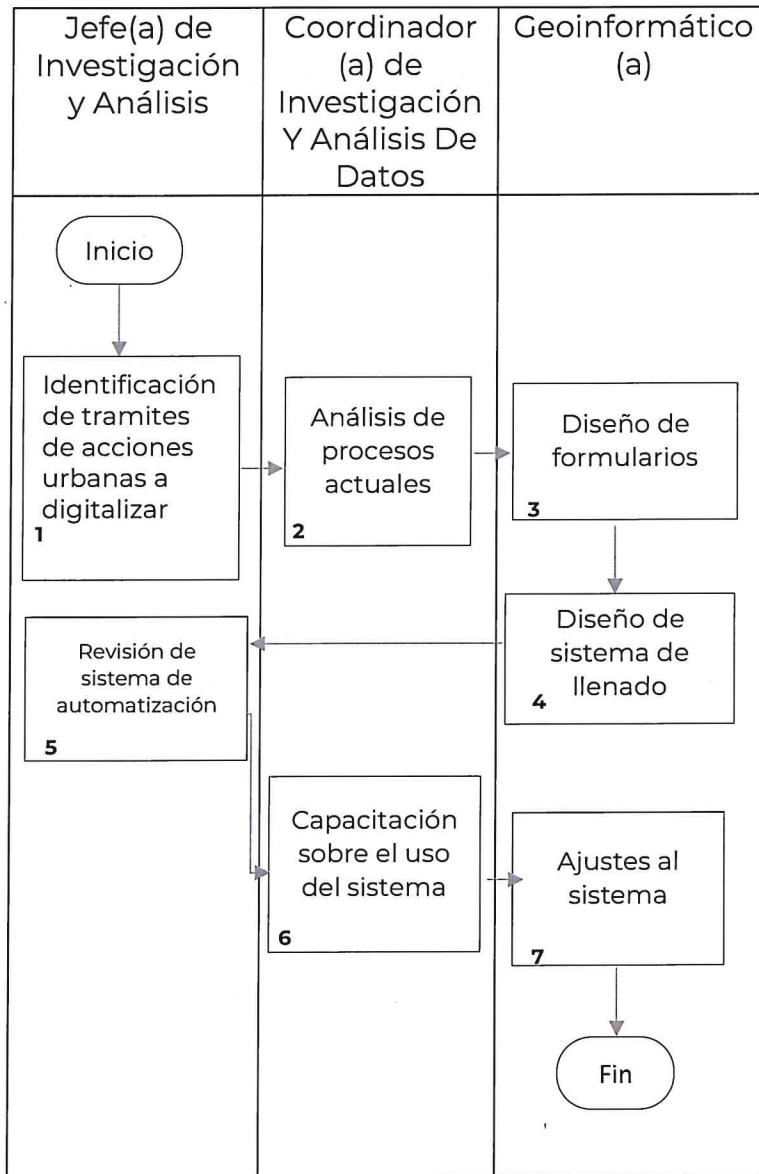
Jefe(a) de Investigación y Análisis

Coordinador (a) de Investigación Y Análisis De Datos

Geoinformático (a)

Inicio

Identificación de tramites de acciones urbanas a digitalizar
1

Análisis de procesos actuales
2

Diseño de formularios
3

Diseño de sistema de llenado
4

Revisión de sistema de automatización
5

Capacitación sobre el uso del sistema
6

Ajustes al sistema
7

Fin